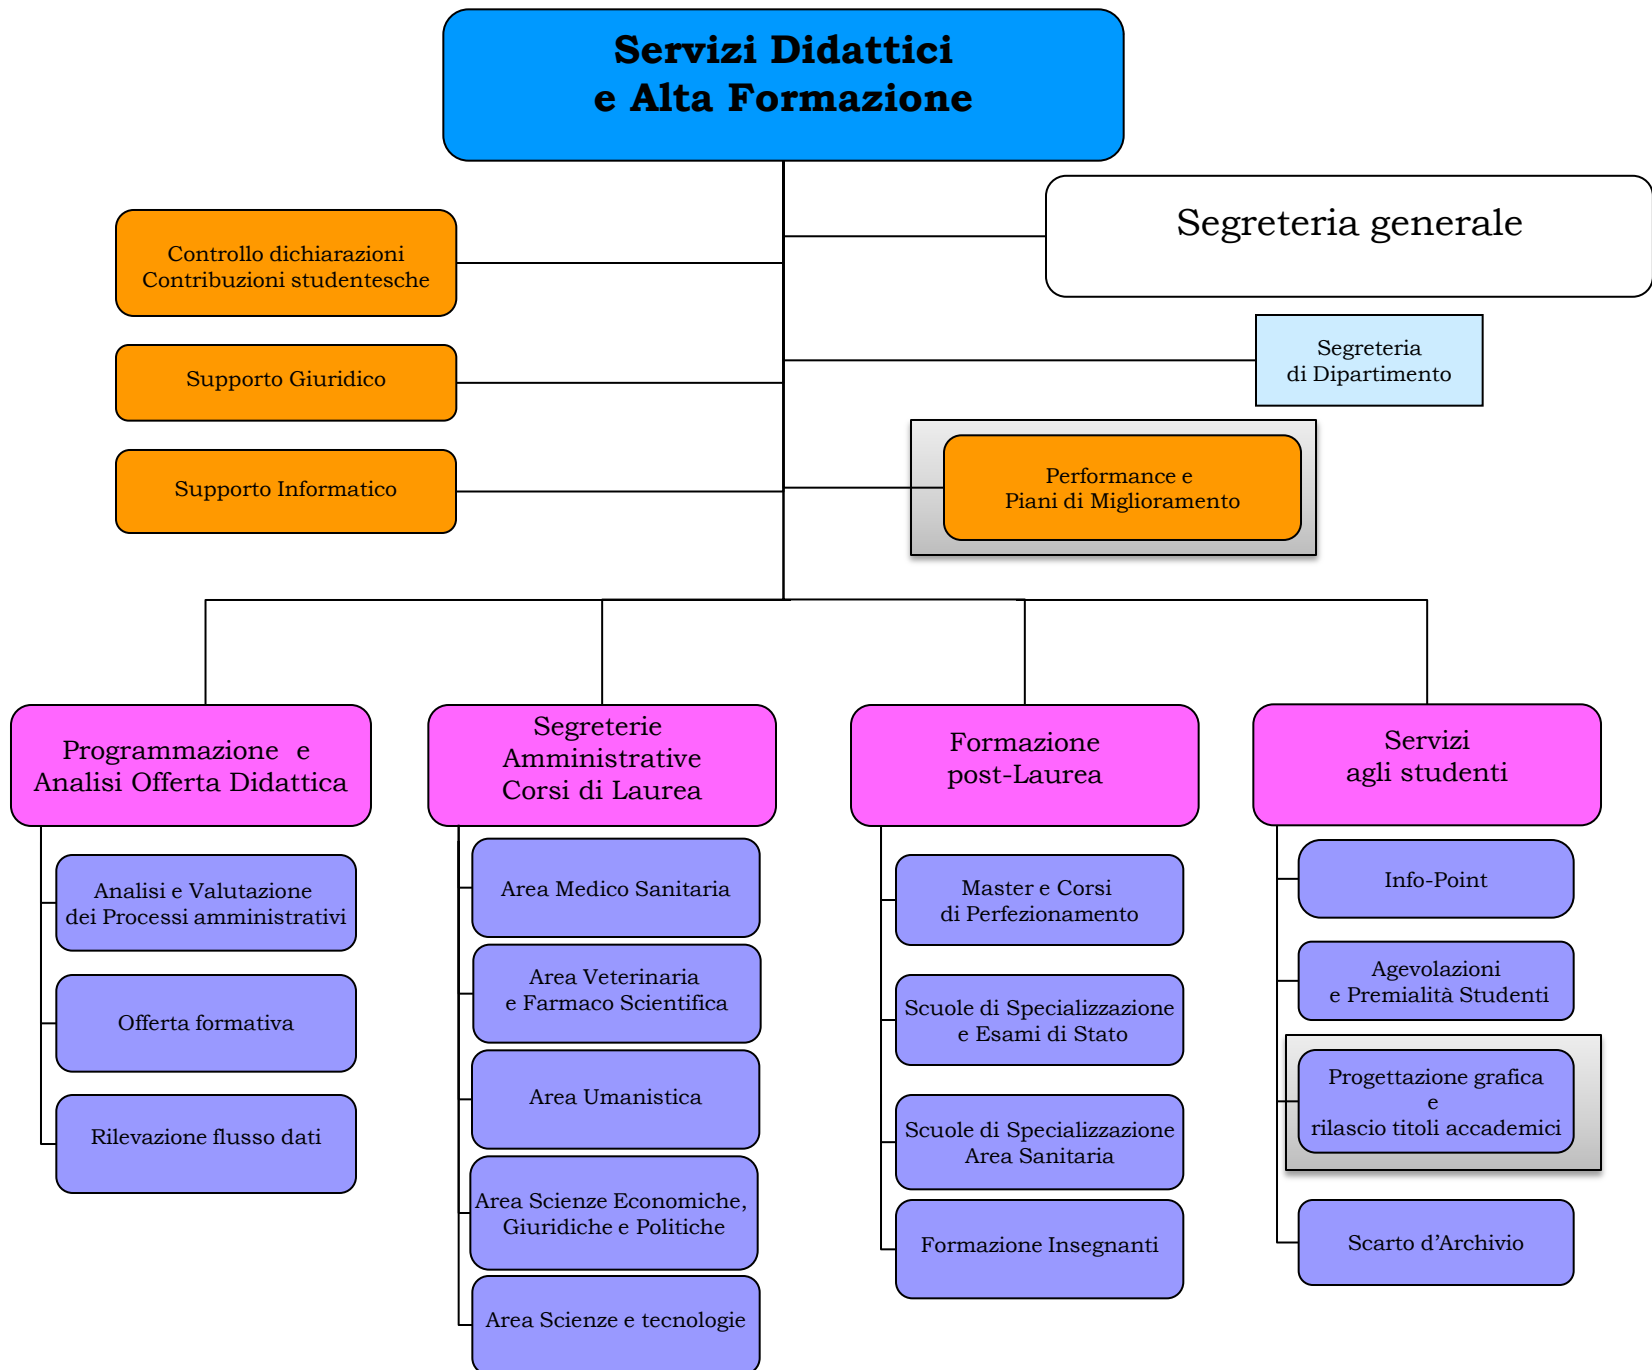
Servizi Didattici
e Alta Formazione

Segreteria generale

Controllo dichiarazioni
Contribuzioni studentesche

Supporto Giuridico

Supporto Informatico

Segreteria
di Dipartimento

Performance e
Piani di Miglioramento

Programmazione e
Analisi Offerta Didattica

Analisi e Valutazione
dei Processi amministrativi

Offerta formativa

Rilevazione flusso dati

Segreterie
Amministrative
Corsi di Laurea

Area Medico Sanitaria

Area Veterinaria
e Farmaco Scientifica

Area Umanistica

Area Scienze Economiche,
Giuridiche e Politiche

Area Scienze e tecnologie

Formazione
post-Laurea

Master e Corsi
di Perfezionamento

Scuole di Specializzazione
e Esami di Stato

Scuole di Specializzazione
Area Sanitaria

Formazione Insegnanti

Servizi
agli studenti

Info-Point

Agevolazioni
e Premialità Studenti

Progettazione grafica
e
rilascio titoli accademici

Scarto d'Archivio